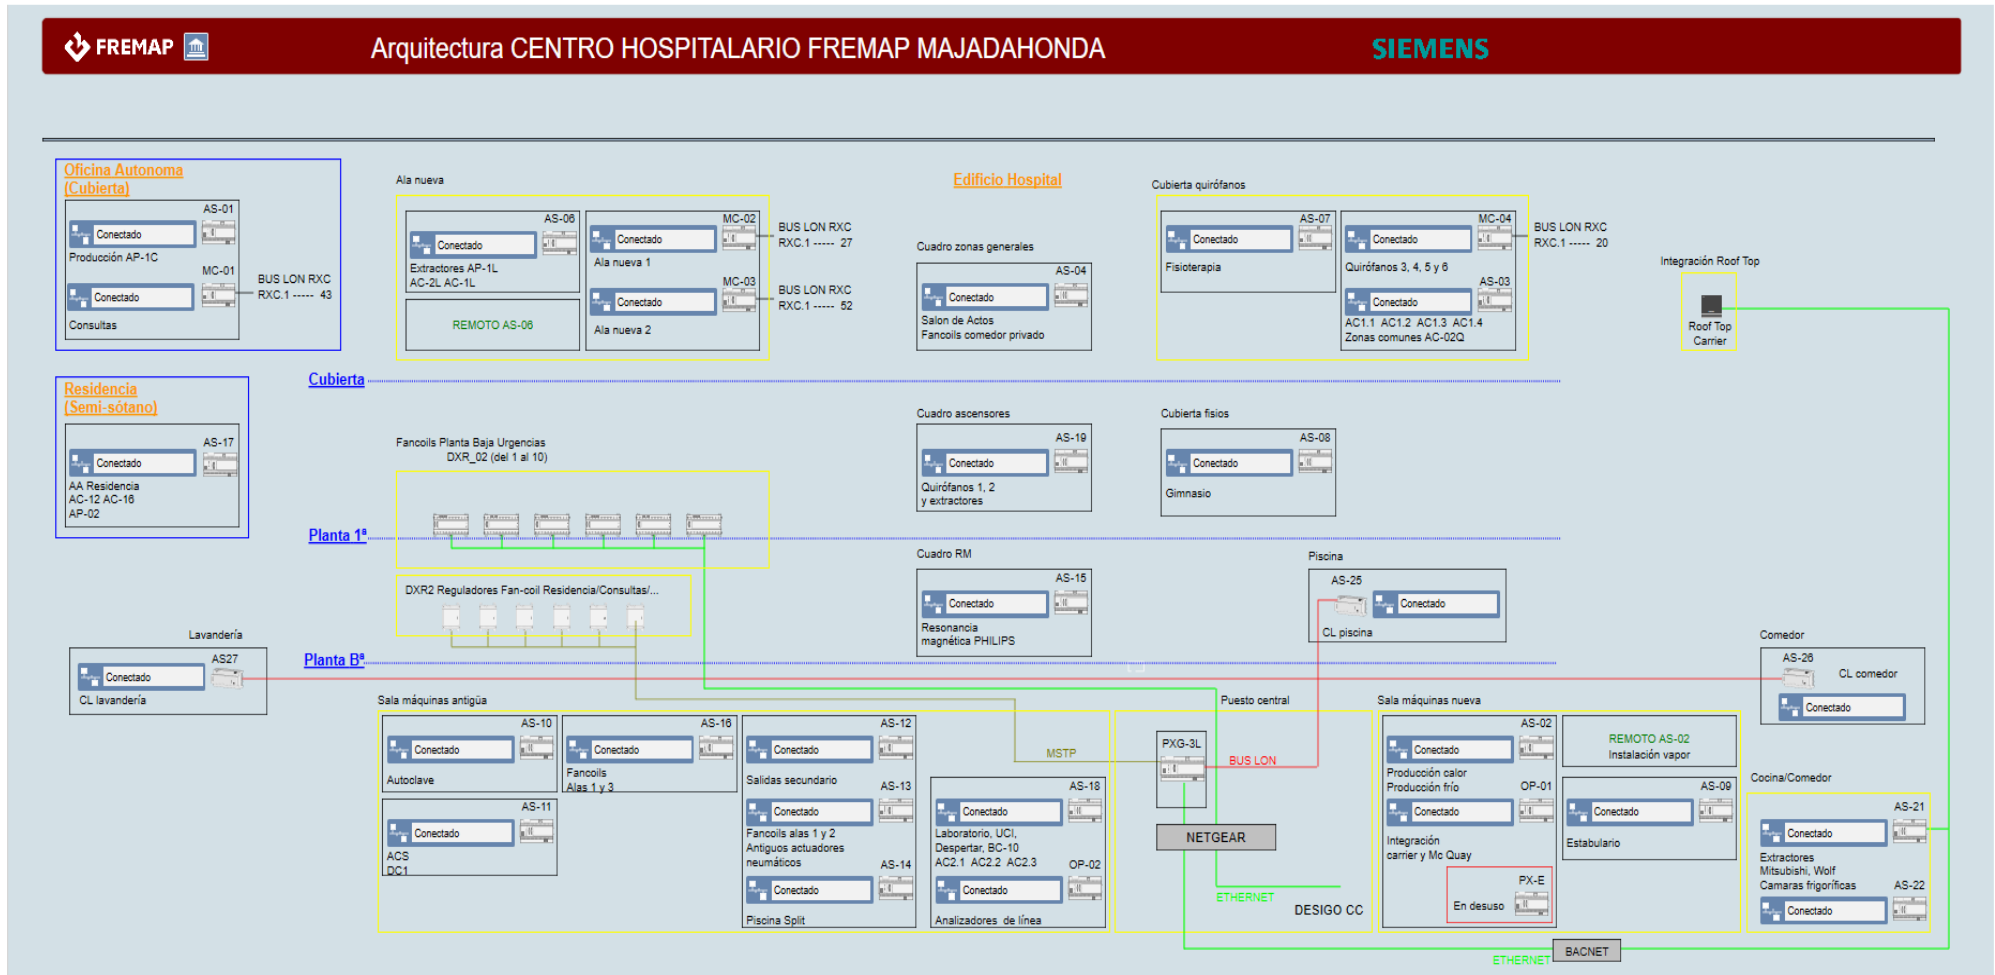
FREMAP

Arquitectura CENTRO HOSPITALARIO FREMAP MAJADAHONDA

SIEMENS

Oficina Autonoma (Cubierta)

AS-01
Conectado
Producción AP-1C
MC-01
Conectado
Consultas

BUS LON RXC
RXC.1 ----- 43

Ala nueva

AS-06
Conectado
Extractores AP-1L
AC-2L AC-1L

REMOTO AS-06

MC-02
Conectado
Ala nueva 1

MC-03
Conectado
Ala nueva 2

BUS LON RXC
RXC.1 ----- 27

BUS LON RXC
RXC.1 ----- 52

Edificio Hospital

Cuadro zonas generales
AS-04
Conectado
Salon de Actos
Fancoils comedor privado

Cubierta quirófanos

AS-07
Conectado
Fisioterapia

MC-04
Conectado
Quirófanos 3, 4, 5 y 6

AS-03
Conectado
AC1.1 AC1.2 AC1.3 AC1.4
Zonas comunes AC-02Q

BUS LON RXC
RXC.1 ----- 20

Integración Roof Top
Roof Top
Carrier

Residencia (Semi-sótano)

AS-17
Conectado
AA Residencia
AC-12 AC-16
AP-02

Cubierta

Fancoils Planta Baja Urgencias
DXR_02 (del 1 al 10)

Cuadro ascensores
AS-19
Conectado
Quirófanos 1, 2
y extractores

Cubierta fisios
AS-08
Conectado
Gimnasio

Planta 1ª

DXR2 Reguladores Fan-coil Residencia/Consultas/...

Cuadro RM
AS-15
Conectado
Resonancia
magnética PHILIPS

Piscina
AS-25
Conectado
CL piscina

Lavandería
AS27
Conectado
CL lavandería

Planta Bª

Comedor
AS-26
CL comedor
Conectado

Sala máquinas antigüa

AS-10
Conectado
Autoclave

AS-16
Conectado
Fancoils
Alas 1 y 3

AS-12
Conectado
Salidas secundario

AS-11
Conectado
ACS
DC1

AS-13
Conectado
Fancoils alas 1 y 2
Antiguos actuadores
neumáticos

AS-14
Conectado
Piscina Split

AS-18
Conectado
Laboratorio, UCI,
Despertar, BC-10
AC2.1 AC2.2 AC2.3

OP-02
Conectado
Analizadores de línea

MSTP

Puesto central
PXG-3L
BUS LON
NETGEAR
ETHERNET
DESIGO CC

Sala máquinas nueva

AS-02
Conectado
Producción calor
Producción frío

OP-01
Conectado
Integración
carrier y Mc Quay

REMOTO AS-02
Instalación vapor

AS-09
Conectado
Estabulario

PX-E
En desuso

Cocina/Comedor
AS-21
Conectado
Extractores
Mitsubishi, Wolf
Camaras frigorificas
AS-22
Conectado

BACNET
ETHERNET